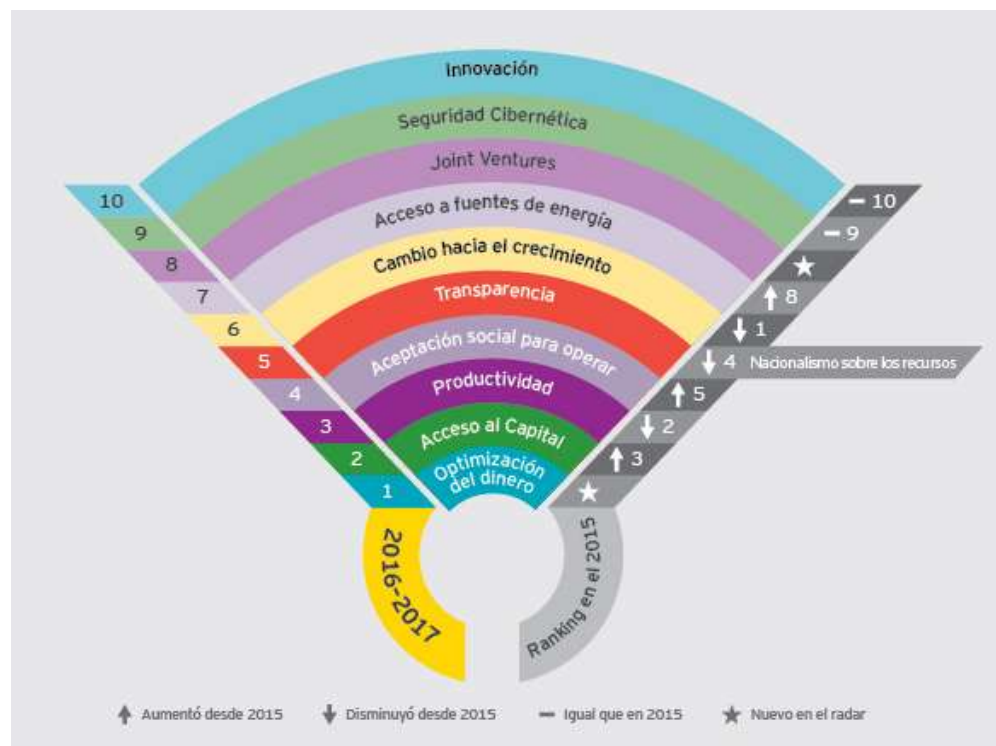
Innovación

Seguridad Cibernética

Joint Ventures

Acceso a fuentes de energía

Cambio hacia el crecimiento

Transparencia

Aceptación social para operar

Productividad

Acceso al Capital

Optimización del dinero

10
9
8
7
6
5
4
3
2
1

2016-2017

— 10
— 9
★
↑ 8
↓ 1
↓ 4 Nacionalismo sobre los recursos
↑ 5
↓ 2
↑ 3
★

Ranking en el 2015

↑ Aumentó desde 2015 ↓ Disminuyó desde 2015 — Igual que en 2015 ★ Nuevo en el radar